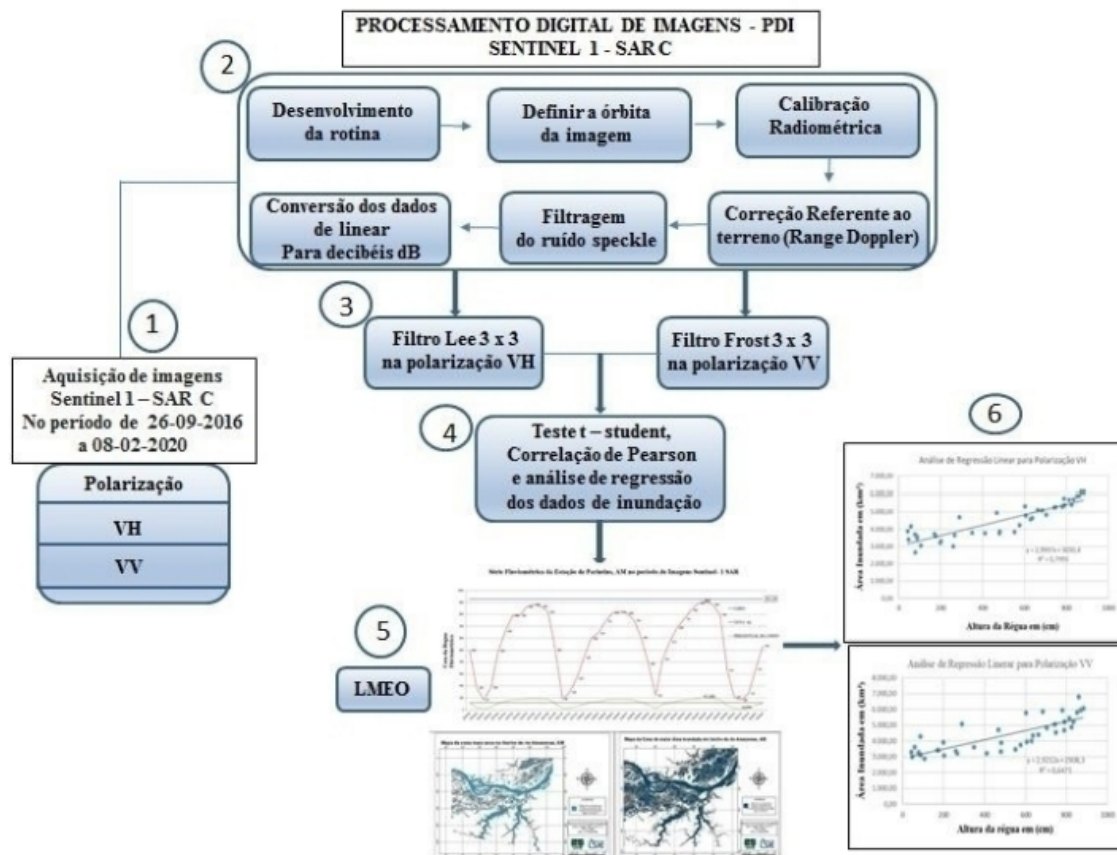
PROCESSAMENTO DIGITAL DE IMAGENS - PDI
SENTINEL 1 - SAR C

2

Desenvolvimento da rotina

Definir a órbita da imagem

Calibração Radiométrica

Conversão dos dados de linear Para decibéis dB

Filtragem do ruído speckle

Correção Referente ao terreno (Range Doppler)

3

Filtro Lee 3 x 3 na polarização VH

Filtro Frost 3 x 3 na polarização VV

1

Aquisição de imagens Sentinel 1 – SAR C No período de 26-09-2016 a 08-02-2020

Polarização

VH

VV

4

Teste t – student, Correlação de Pearson e análise de regressão dos dados de inundação

6

Análise de Regressão Linear para Polarização VH

Área Inundada em (km²)

Altura da Régua em (cm)

Análise de Regressão Linear para Polarização VV

Área Inundada em (km²)

Altura da régua em (cm)

5

LMEO

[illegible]